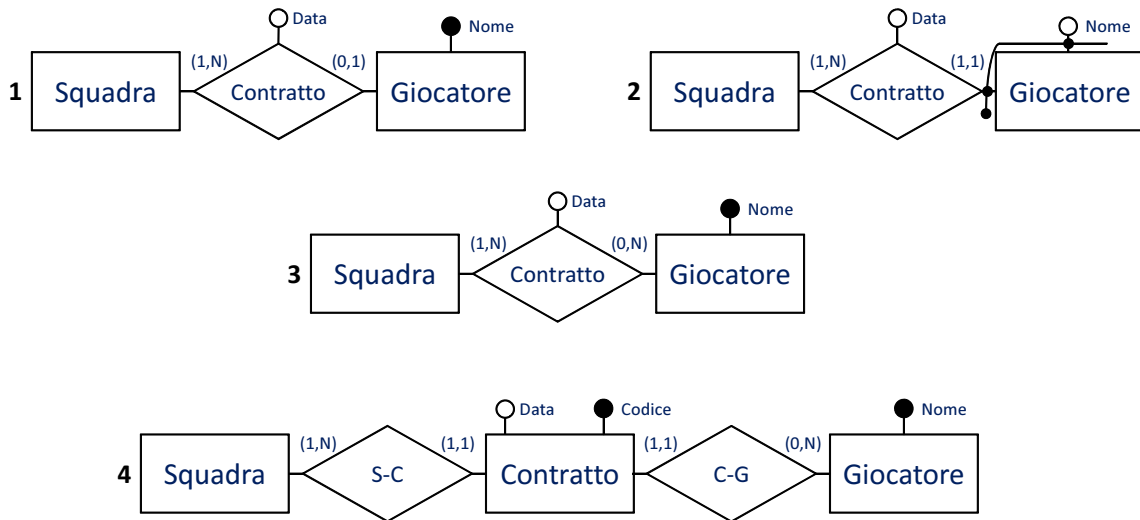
1
Data
Nome
(1,N)
(0,1)
Squadra
Contratto
Giocatore

2
Data
Nome
(1,N)
(1,1)
Squadra
Contratto
Giocatore

3
Data
Nome
(1,N)
(0,N)
Squadra
Contratto
Giocatore

4
Data
Codice
Nome
(1,N)
(1,1)
(1,1)
(0,N)
Squadra
S-C
Contratto
C-G
Giocatore